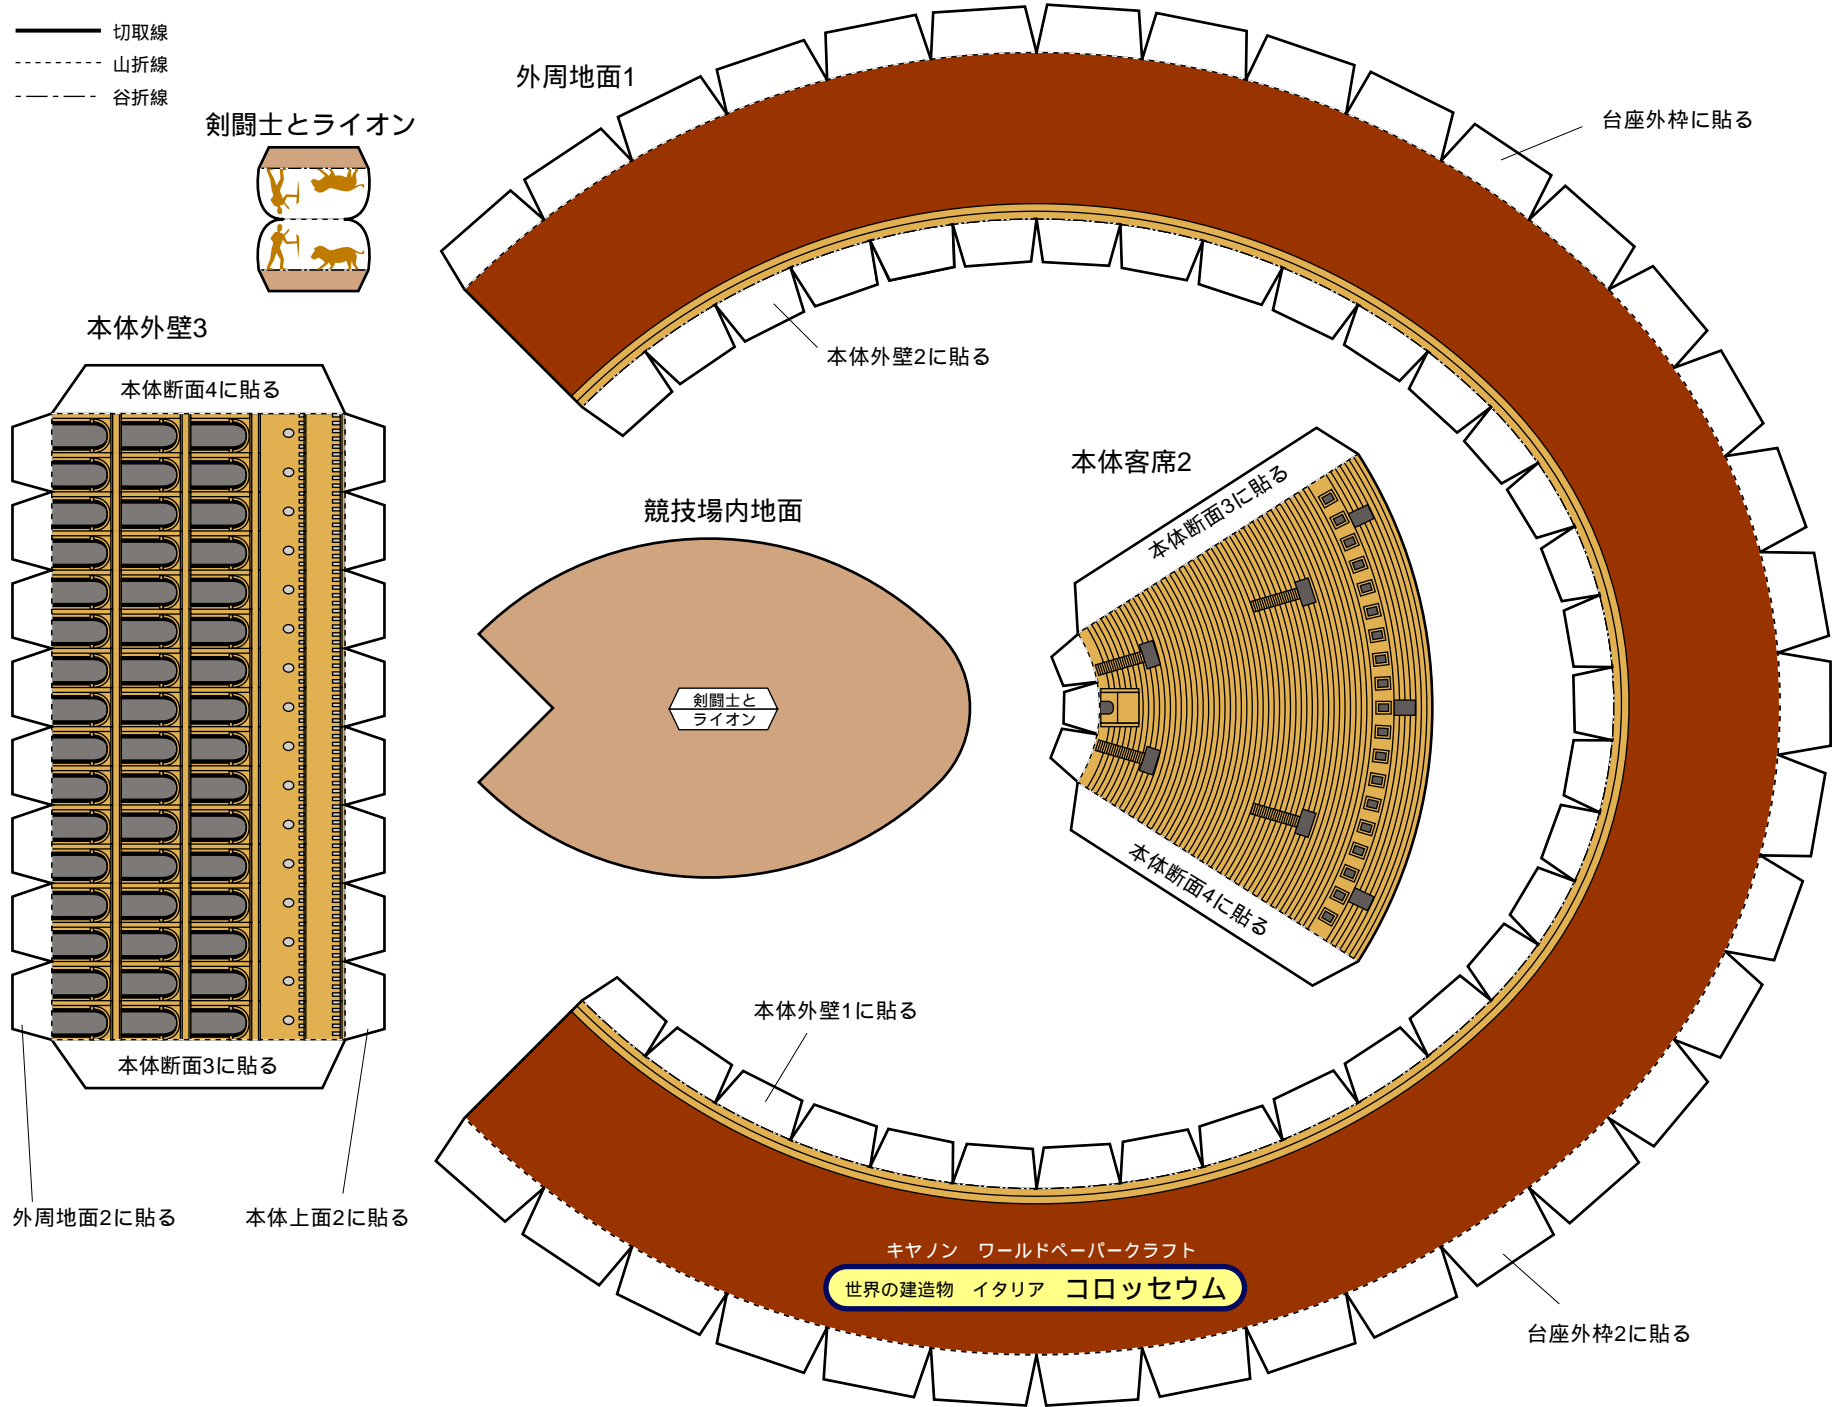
切取線
山折線
谷折線

剣闘士とライオン

外周地面1

台座外枠に貼る

本体外壁3

本体断面4に貼る

本体外壁2に貼る

本体客席2

本体断面3に貼る

競技場内地面

剣闘士と
ライオン

本体断面4に貼る

本体断面3に貼る

本体外壁1に貼る

外周地面2に貼る

本体上面2に貼る

キヤノン ワールドペーパークラフト

世界の建造物 イタリア コロッセウム

台座外枠2に貼る